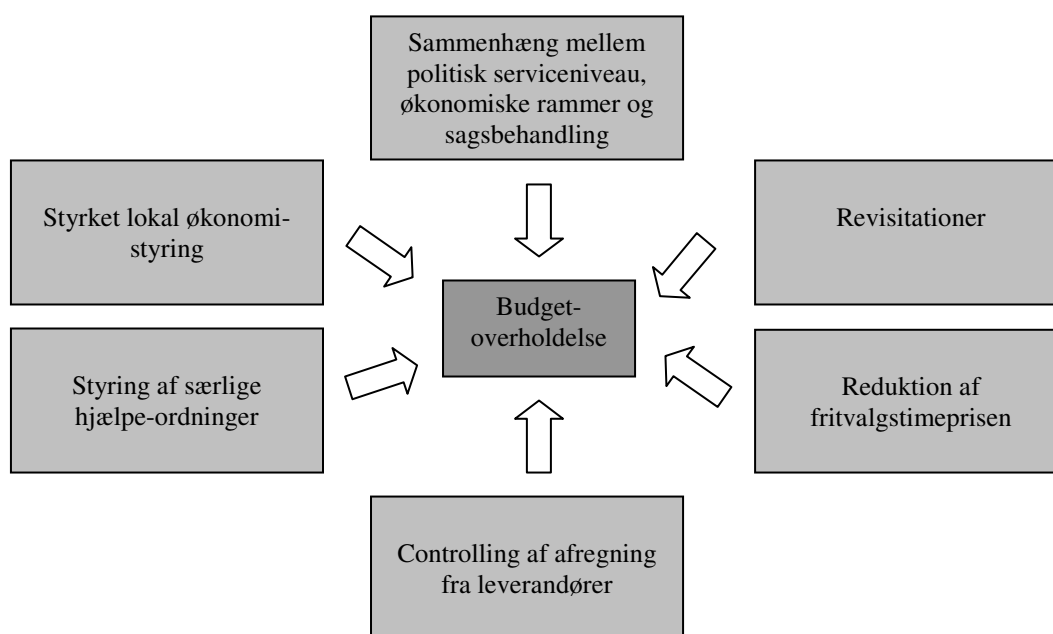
Sammenhæng mellem politisk serviceniveau, økonomiske rammer og sagsbehandling

Styrket lokal økonomistyring

Revisitationer

Budgetoverholdelse

Styring af særlige hjælpe-ordninger

Reduktion af fritvalgstimeprisen

Controlling af afregning fra leverandører